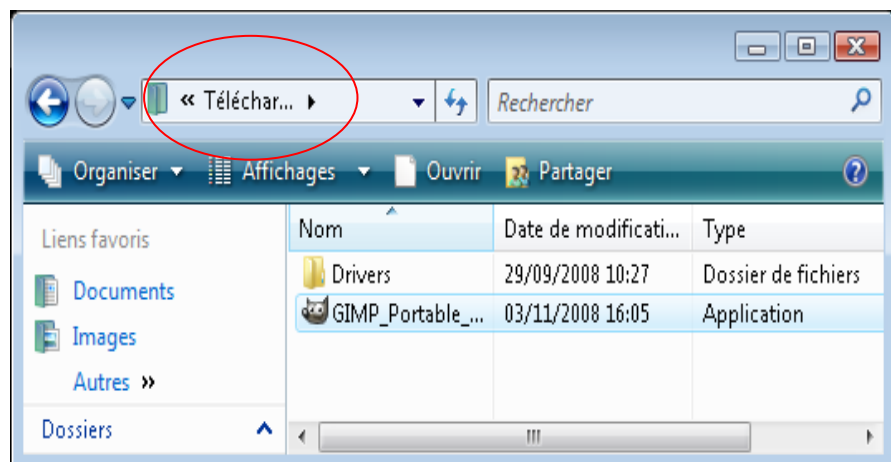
« Téléchar... ▸

Rechercher

Organiser ▾ Affichages ▾ Ouvrir Partager

Liens favoris

Documents

Images

Autres »

Dossiers

| Nom | Date de modificati... | Type |
|---|---|---|
| Drivers | 29/09/2008 10:27 | Dossier de fichiers |
| GIMP_Portable_... | 03/11/2008 16:05 | Application |